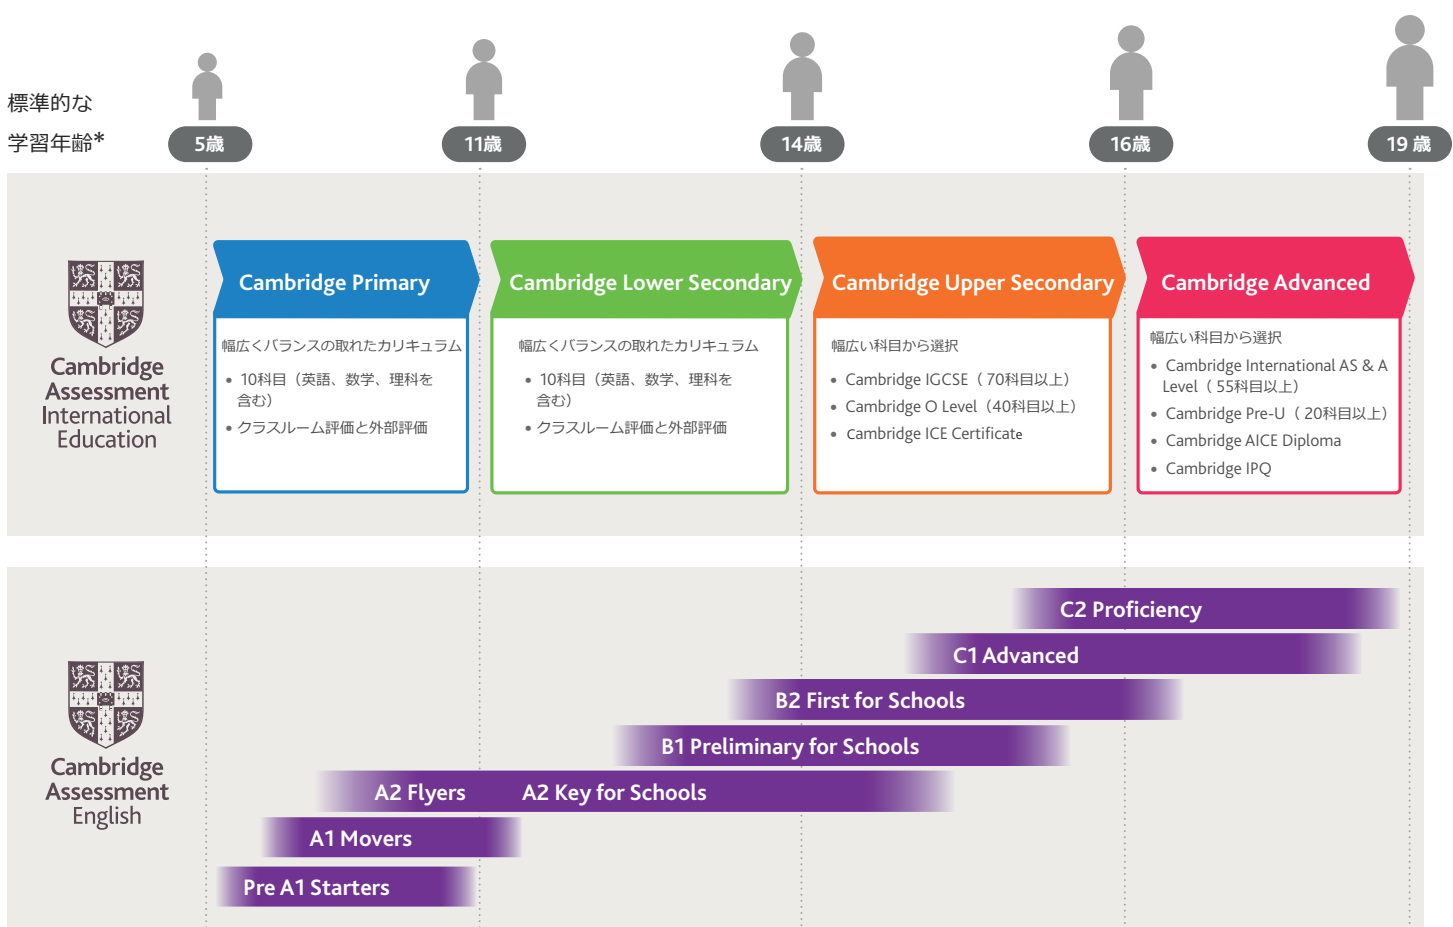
標準的な
学習年齢*

5歳 11歳 14歳 16歳 19 歳

Cambridge Assessment International Education

Cambridge Primary

幅広くバランスの取れたカリキュラム
• 10科目（英語、数学、理科を含む）
• クラスルーム評価と外部評価

Cambridge Lower Secondary

幅広くバランスの取れたカリキュラム
• 10科目（英語、数学、理科を含む）
• クラスルーム評価と外部評価

Cambridge Upper Secondary

幅広い科目から選択
• Cambridge IGCSE（70科目以上）
• Cambridge O Level（40科目以上）
• Cambridge ICE Certificate

Cambridge Advanced

幅広い科目から選択
• Cambridge International AS & A Level（55科目以上）
• Cambridge Pre-U（20科目以上）
• Cambridge AICE Diploma
• Cambridge IPQ

Cambridge Assessment English

C2 Proficiency
C1 Advanced
B2 First for Schools
B1 Preliminary for Schools
A2 Flyers A2 Key for Schools
A1 Movers
Pre A1 Starters